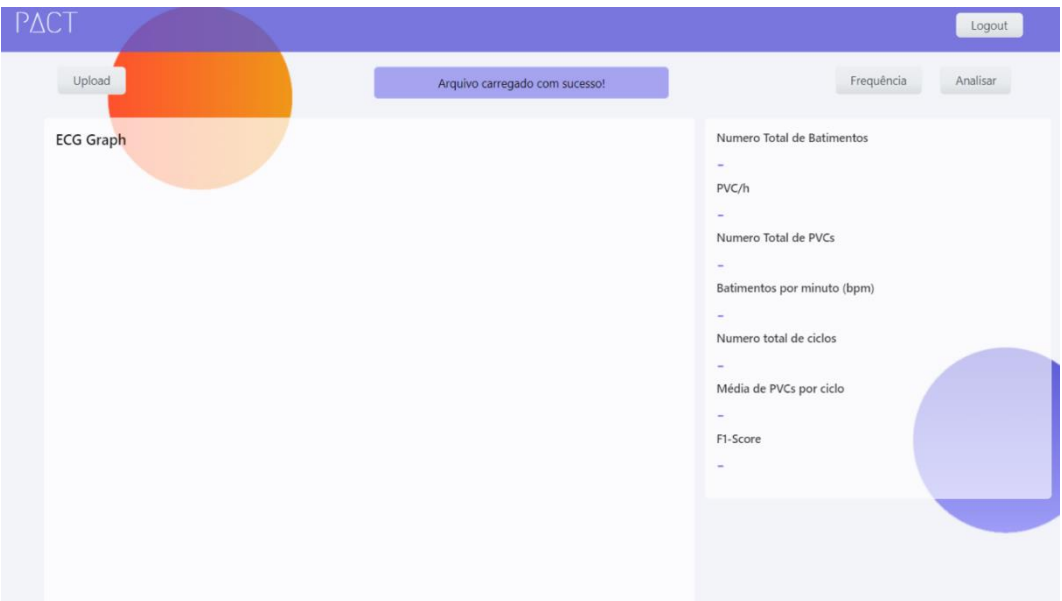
PΔCT

Logout

Upload

Arquivo carregado com sucesso!

Frequência

Analisar

ECG Graph

Numero Total de Batimentos

-

PVC/h

-

Numero Total de PVCs

-

Batimentos por minuto (bpm)

-

Numero total de ciclos

-

Média de PVCs por ciclo

-

F1-Score

-